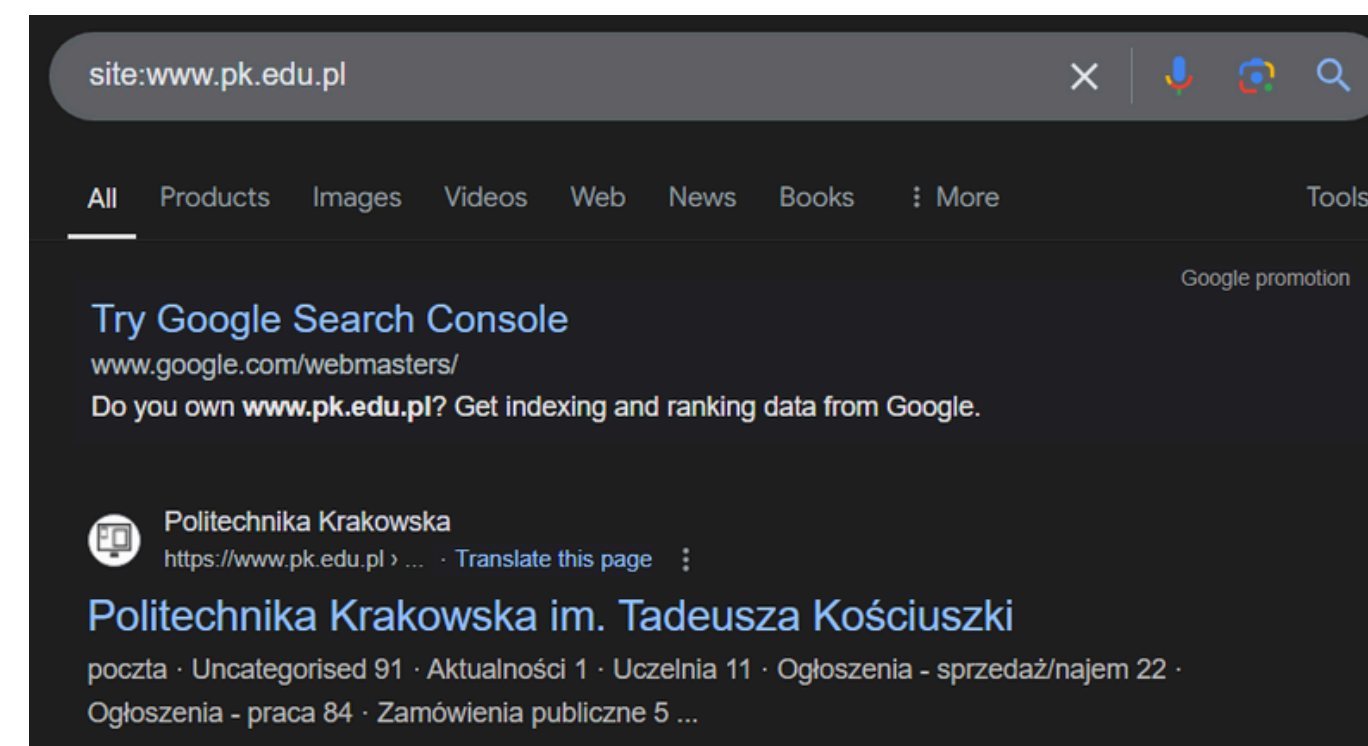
site:www.pk.edu.pl

All Products Images Videos Web News Books ⋮ More Tools

Google promotion

Try Google Search Console
www.google.com/webmasters/
Do you own **www.pk.edu.pl**? Get indexing and ranking data from Google.

Politechnika Krakowska
https://www.pk.edu.pl › ... · Translate this page ⋮

Politechnika Krakowska im. Tadeusza Kościuszki
poczta · Uncategorised 91 · Aktualności 1 · Uczelnia 11 · Ogłoszenia - sprzedaż/najem 22 · Ogłoszenia - praca 84 · Zamówienia publiczne 5 ...